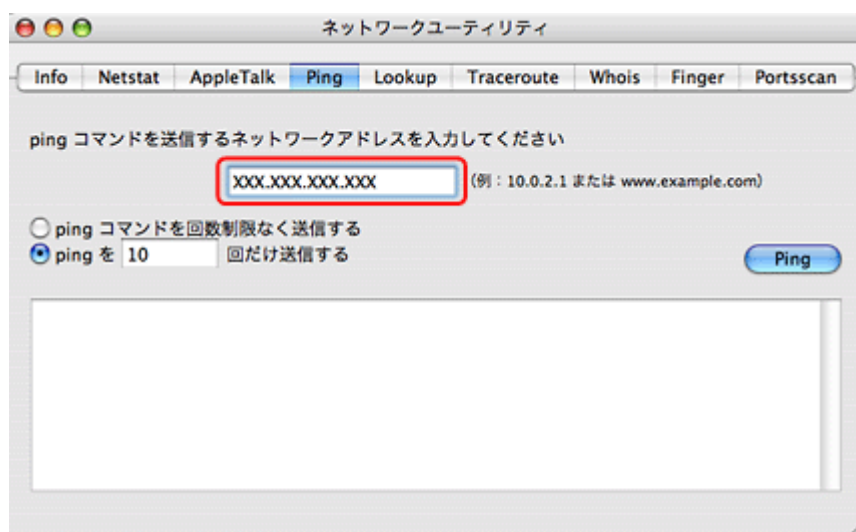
ネットワークユーティリティ

Info | Netstat | AppleTalk | Ping | Lookup | Traceroute | Whois | Finger | Portsscan

ping コマンドを送信するネットワークアドレスを入力してください

XXX.XXX.XXX.XXX (例：10.0.2.1 または www.example.com)

ping コマンドを回数制限なく送信する
ping を 10 回だけ送信する

Ping